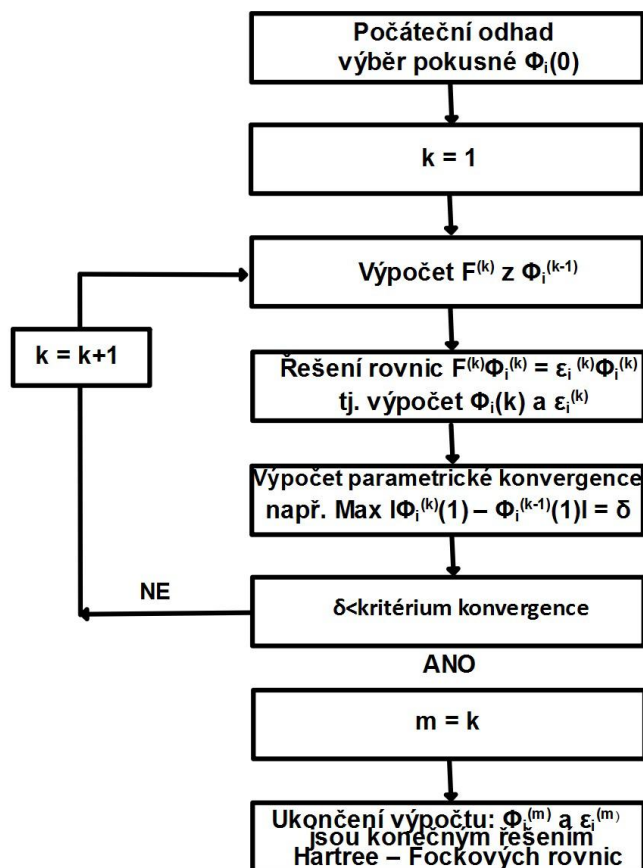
Počáteční odhad výběr pokusné $\Phi_i(0)$

k = 1

Výpočet $F^{(k)}$ z $\Phi_i^{(k-1)}$

k = k+1

Řešení rovnic $F^{(k)}\Phi_i^{(k)} = \varepsilon_i^{(k)}\Phi_i^{(k)}$ tj. výpočet $\Phi_i(k)$ a $\varepsilon_i^{(k)}$

Výpočet parametrické konvergence např. Max $|\Phi_i^{(k)}(1) - \Phi_i^{(k-1)}(1)| = \delta$

NE

δ<kritérium konvergence

ANO

m = k

Ukončení výpočtu: $\Phi_i^{(m)}$ a $\varepsilon_i^{(m)}$ jsou konečným řešením Hartree – Fockových rovnic